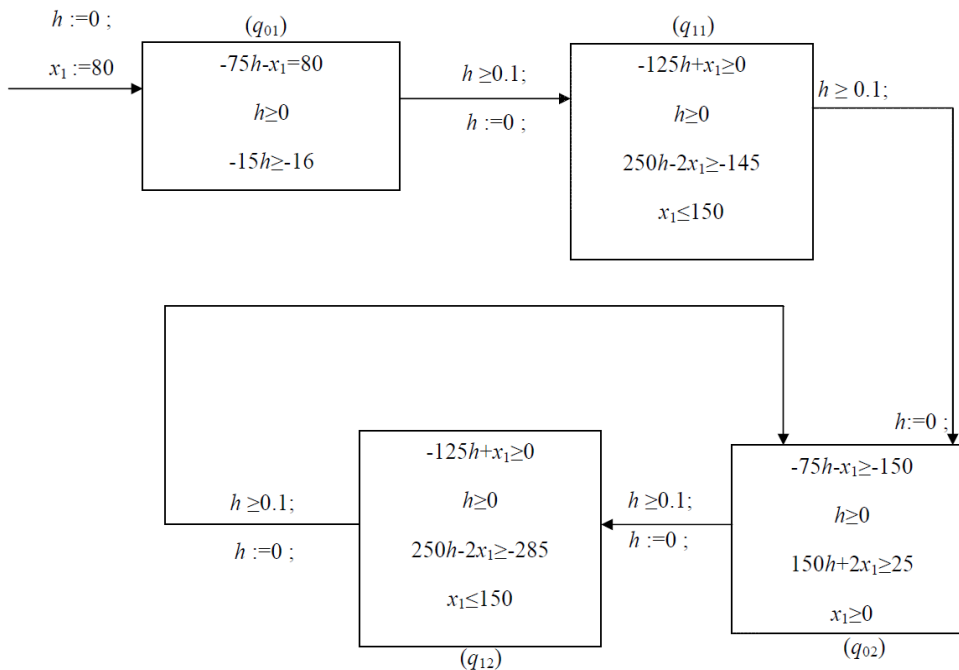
$h := 0$ ;

$x_1 := 80$

$(q_{01})$

$-75h - x_1 = 80$

$h \geq 0$

$-15h \geq -16$

$h \geq 0.1$;

$h := 0$ ;

$(q_{11})$

$-125h + x_1 \geq 0$

$h \geq 0$

$250h - 2x_1 \geq -145$

$x_1 \leq 150$

$h \geq 0.1$;

$h := 0$ ;

$-125h + x_1 \geq 0$

$h \geq 0$

$250h - 2x_1 \geq -285$

$x_1 \leq 150$

$(q_{12})$

$h \geq 0.1$;

$h := 0$ ;

$h \geq 0.1$;

$h := 0$ ;

$-75h - x_1 \geq -150$

$h \geq 0$

$150h + 2x_1 \geq 25$

$x_1 \geq 0$

$(q_{02})$